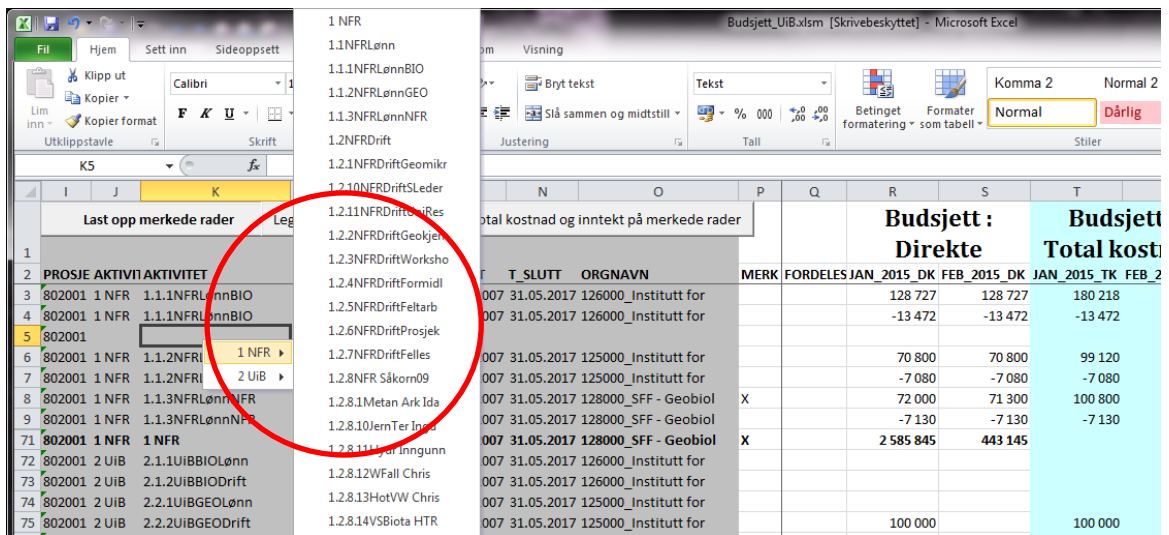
Budsjett_UiB.xlsm [Skrivebeskyttet] - Microsoft Excel

Fil | Hjem | Sett inn | Sideoppsett | om | Visning

Klipp ut
Kopier
Kopier format
Lim inn
Utklippstavle

Calibri
F K U
Skrift

Bryt tekst
Slå sammen og midtstill
Justering

Tekst
% 000
Tall

Betinget formatering
Formater som tabell

Komma 2
Normal 2
Normal
Dårlig
Stiler

K5 fx

1 NFR
1.1NFRLønn
1.1.1NFRLønnBIO
1.1.2NFRLønnGEO
1.1.3NFRLønnNFR
1.2NFRDrift
1.2.1NFRDriftGeomikr
1.2.10NFRDriftSLeder
1.2.11NFRDriftUniRes
1.2.2NFRDriftGeokjemi
1.2.3NFRDriftWorksho
1.2.4NFRDriftFormidl
1.2.5NFRDriftFeltarb
1.2.6NFRDriftProsjek
1.2.7NFRDriftFelles
1.2.8NFR Såkorn09
1.2.8.1Metan Ark Ida
1.2.8.10JernTer Ingu
1.2.8.11Hydr Inngunn
1.2.8.12WFall Chris
1.2.8.13HotVW Chris
1.2.8.14VSBiota HTR

1 NFR
2 UiB

| | I | J | K | | N | O | P | Q | R | S | T |
|---|---|---|---|---|---|---|---|---|---|---|---|
| 1 | Last opp merkede rader | | | Leg | tal kostnad og inntekt på merkede rader | | | | Budsjett : Direkte | | Budsjett Total kostn |
| 2 | PROSJE | AKTIVIT | AKTIVITET | T | T_SLUTT | ORGNAVN | MERK | FORDELES | JAN_2015_DK | FEB_2015_DK | JAN_2015_TK FEB_2 |
| 3 | 802001 | 1 NFR | 1.1.1NFRLønnBIO | 007 | 31.05.2017 | 126000_Institutt for | | | 128 727 | 128 727 | 180 218 |
| 4 | 802001 | 1 NFR | 1.1.1NFRLønnBIO | 007 | 31.05.2017 | 126000_Institutt for | | | -13 472 | -13 472 | -13 472 |
| 5 | 802001 | | | | | | | | | | |
| 6 | 802001 | 1 NFR | 1.1.2NFRL | 007 | 31.05.2017 | 125000_Institutt for | | | 70 800 | 70 800 | 99 120 |
| 7 | 802001 | 1 NFR | 1.1.2NFRL | 007 | 31.05.2017 | 125000_Institutt for | | | -7 080 | -7 080 | -7 080 |
| 8 | 802001 | 1 NFR | 1.1.3NFRLønnNFR | 007 | 31.05.2017 | 128000_SFF - Geobiol | X | | 72 000 | 71 300 | 100 800 |
| 9 | 802001 | 1 NFR | 1.1.3NFRLønnNFR | 007 | 31.05.2017 | 128000_SFF - Geobiol | | | -7 130 | -7 130 | -7 130 |
| 71 | 802001 | 1 NFR | 1 NFR | 007 | 31.05.2017 | 128000_SFF - Geobiol | X | | 2 585 845 | 443 145 | |
| 72 | 802001 | 2 UiB | 2.1.1UiBBIOLønn | 007 | 31.05.2017 | 126000_Institutt for | | | | | |
| 73 | 802001 | 2 UiB | 2.1.2UiBBIODrift | 007 | 31.05.2017 | 126000_Institutt for | | | | | |
| 74 | 802001 | 2 UiB | 2.2.1UiBGEOLønn | 007 | 31.05.2017 | 125000_Institutt for | | | | | |
| 75 | 802001 | 2 UiB | 2.2.2UiBGEODrift | 007 | 31.05.2017 | 125000_Institutt for | | | 100 000 | | 100 000 |